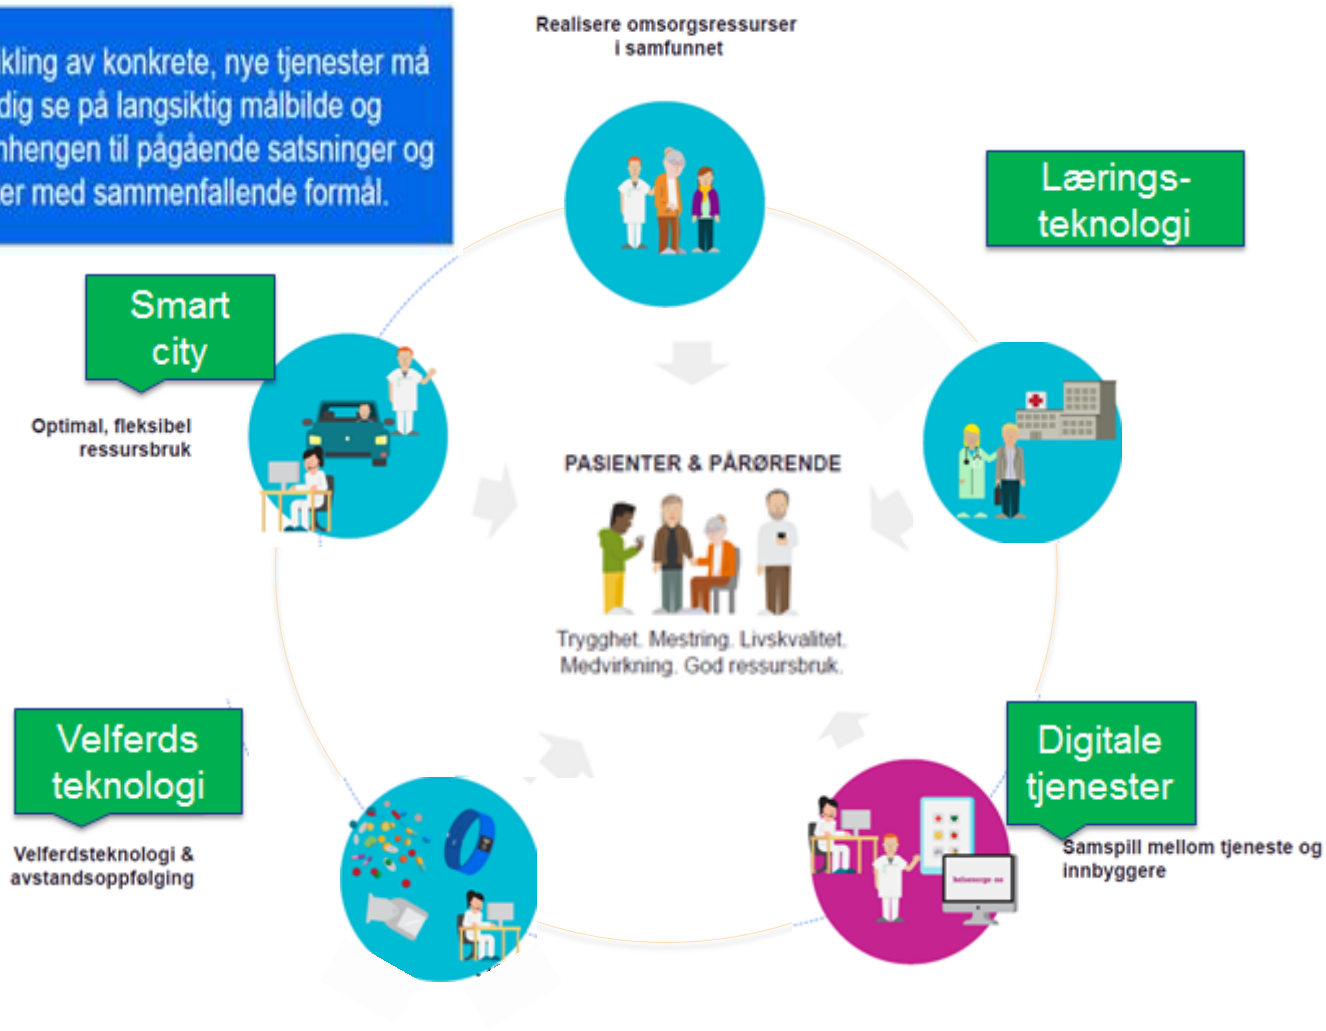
kling av konkrete, nye tjenester må dig se på langsiktig målbilde og nhengen til pågående satsninger og er med sammenfallende formål.

Realisere omsorgsressurser i samfunnet

Lærings-teknologi

Smart city

Optimal, fleksibel ressursbruk

PASIENTER & PÅRØRENDE

Trygghet. Mestring. Livskvalitet. Medvirkning. God ressursbruk.

Velferds teknologi

Velferdsteknologi & avstandsoppfølging

Digitale tjenester

Samspill mellom tjeneste og innbyggere